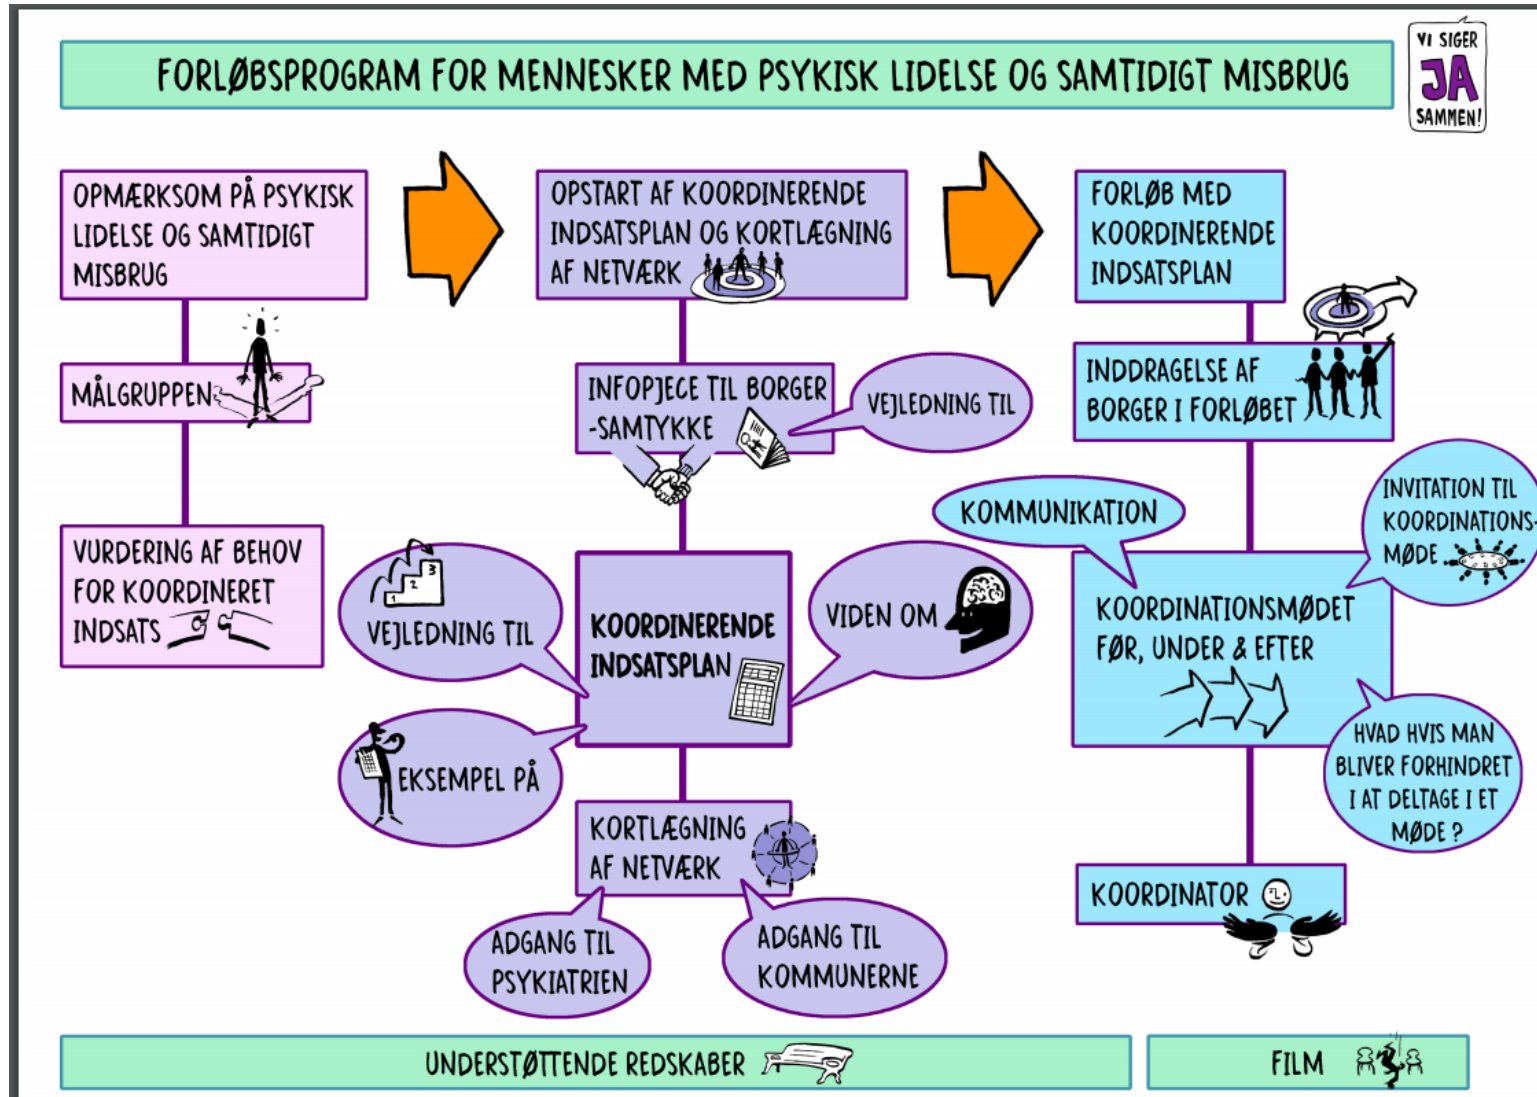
FORLØBSPROGRAM FOR MENNESKER MED PSYKISK LIDELSE OG SAMTIDIGT MISBRUG

VI SIGER JA SAMMEN!

OPMÆRKSOM PÅ PSYKISK LIDELSE OG SAMTIDIGT MISBRUG

MÅLGRUPPEN

VURDERING AF BEHOV FOR KOORDINERET INDSATS

OPSTART AF KOORDINERENDE INDSATSPLAN OG KORTLÆGNING AF NETVÆRK

INFOPJECE TIL BORGER -SAMTYKKE

VEJLEDNING TIL

VEJLEDNING TIL

KOORDINERENDE INDSATSPLAN

VIDEN OM

EKSEMPEL PÅ

KORTLÆGNING AF NETVÆRK

ADGANG TIL PSYKIATRIEN

ADGANG TIL KOMMUNERNE

FORLØB MED KOORDINERENDE INDSATSPLAN

INDDRAGELSE AF BORGER I FORLØBET

KOMMUNIKATION

INVITATION TIL KOORDINATIONS-MØDE

KOORDINATIONSMØDET FØR, UNDER & EFTER

HVAD HVIS MAN BLIVER FORHINDRET I AT DELTAGE I ET MØDE?

KOORDINATOR

UNDERSTØTTENDE REDSKABER

FILM